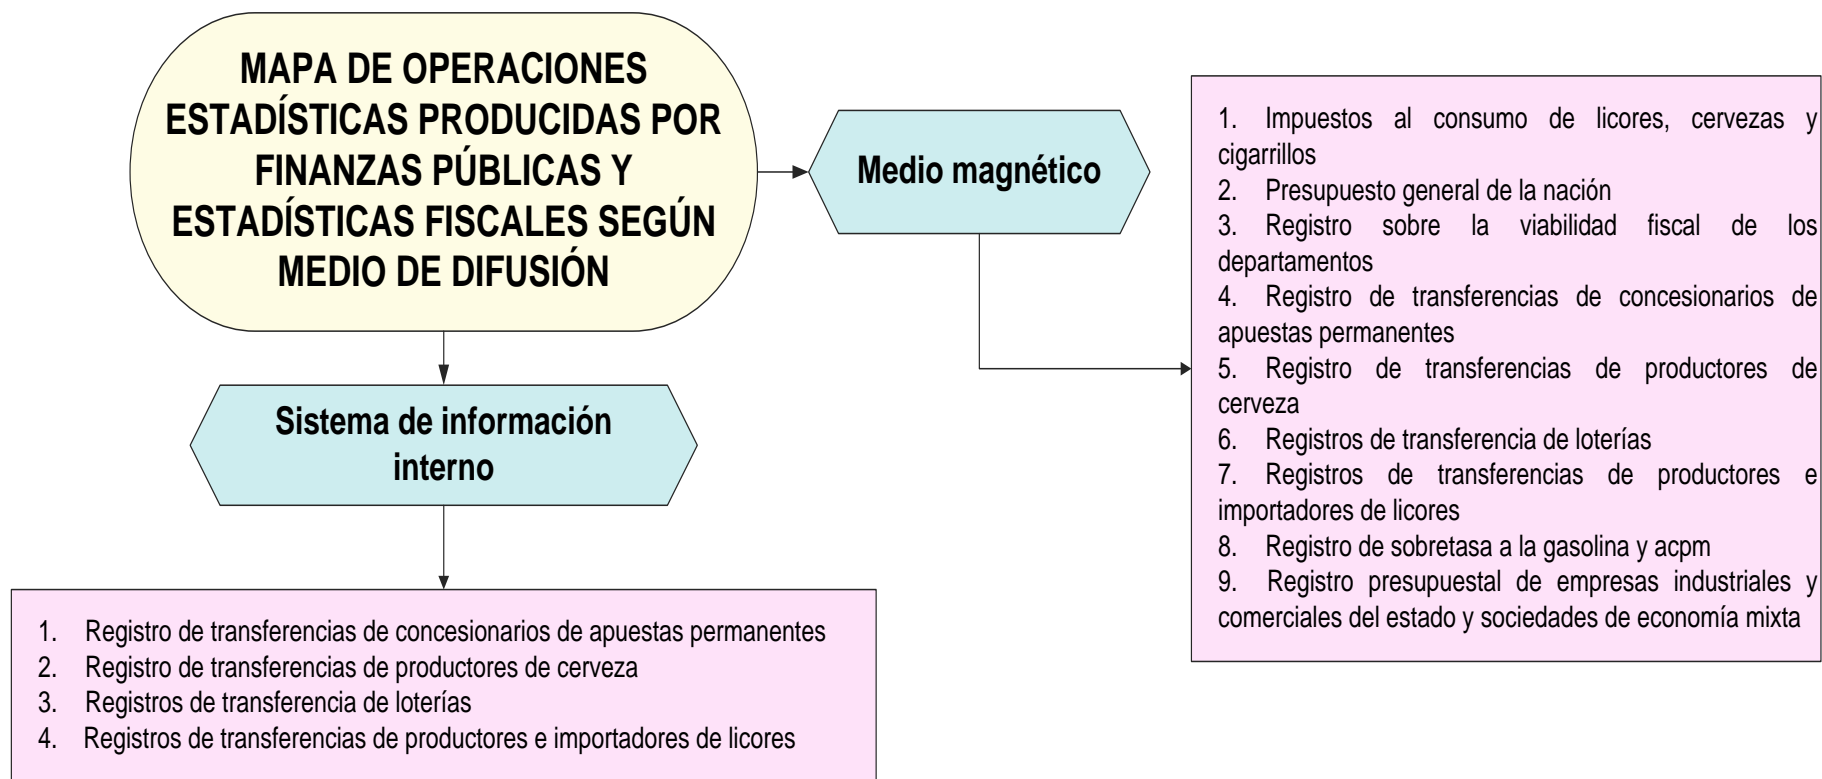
MAPA DE OPERACIONES ESTADÍSTICAS PRODUCIDAS POR FINANZAS PÚBLICAS Y ESTADÍSTICAS FISCALES SEGÚN MEDIO DE DIFUSIÓN

Medio magnético

1. Impuestos al consumo de licores, cervezas y cigarrillos
2. Presupuesto general de la nación
3. Registro sobre la viabilidad fiscal de los departamentos
4. Registro de transferencias de concesionarios de apuestas permanentes
5. Registro de transferencias de productores de cerveza
6. Registros de transferencia de loterías
7. Registros de transferencias de productores e importadores de licores
8. Registro de sobretasa a la gasolina y acpm
9. Registro presupuestal de empresas industriales y comerciales del estado y sociedades de economía mixta

Sistema de información interno

1. Registro de transferencias de concesionarios de apuestas permanentes
2. Registro de transferencias de productores de cerveza
3. Registros de transferencia de loterías
4. Registros de transferencias de productores e importadores de licores